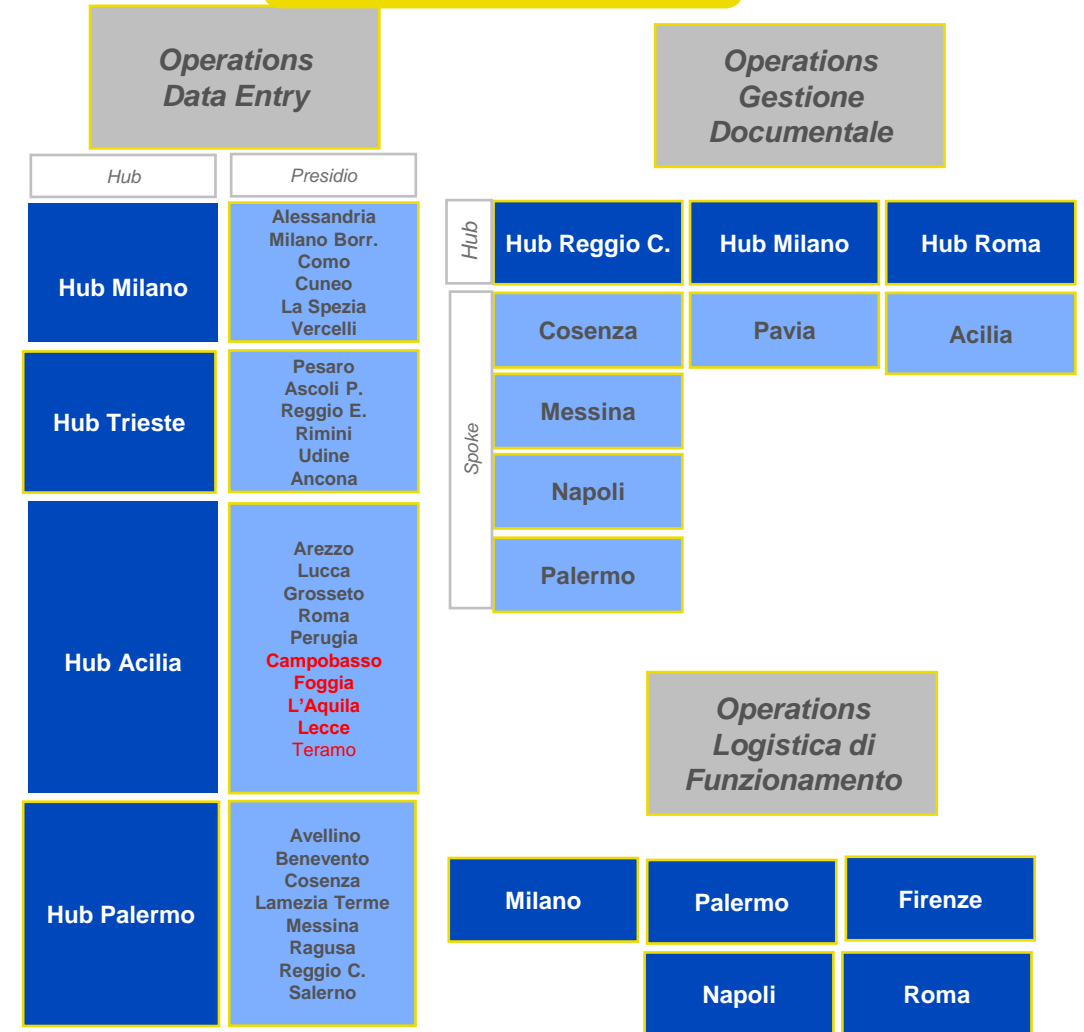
Operations Data Entry

| Hub | Presidio |
|---|---|
| Hub Milano | Alessandria, Milano Borr., Como, Cuneo, La Spezia, Vercelli |
| Hub Trieste | Pesaro, Ascoli P., Reggio E., Rimini, Udine, Ancona |
| Hub Acilia | Arezzo, Lucca, Grosseto, Roma, Perugia, Campobasso, Foggia, L'Aquila, Lecce, Teramo |
| Hub Palermo | Avellino, Benevento, Cosenza, Lamezia Terme, Messina, Ragusa, Reggio C., Salerno |

Operations Gestione Documentale

| | | | |
|---|---|---|---|
| Hub | Hub Reggio C. | Hub Milano | Hub Roma |
| Spoke | Cosenza | Pavia | Acilia |
| | Messina | | |
| | Napoli | | |
| | Palermo | | |

Operations Logistica di Funzionamento

Milano
Palermo
Firenze
Napoli
Roma